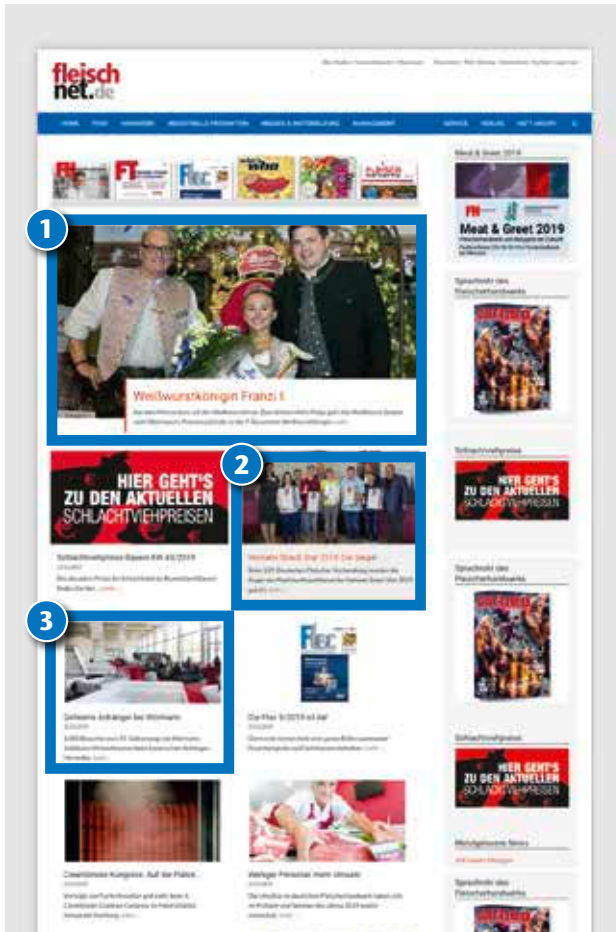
fleisch
net.de

HOME | FLEISCH | HANDWERK | INDUSTRIELLE PRODUKTION | HANDEL & VERTRIEB | MANAGEMENT | SERVICE | VERLAG | NET GROUP

FH | FT | FLEC | Wurst

Meat & Greet 2019

FH
Meat & Greet 2019

1

Weißwurstkönigin Franzi I.

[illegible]

2

HIER GEHT'S ZU DEN AKTUELLEN SCHLACHTVIEHPREISEN

Schlachtviehpreise Bayern KW 40/2019

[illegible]

Metzger Brezl-Star 2019: Die Sieger

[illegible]

3

Gelesene Anfänger bei Wiesmann

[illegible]

FLEC

Die Flec 5/2019 ist da!

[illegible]

Sprachrohr des Fleischerhandwerks

Schlachtviehpreise

HIER GEHT'S ZU DEN AKTUELLEN SCHLACHTVIEHPREISEN

Sprachrohr des Fleischerhandwerks

Schlachtviehpreise

HIER GEHT'S ZU DEN AKTUELLEN SCHLACHTVIEHPREISEN

Meistgelesene News

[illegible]

Sprachrohr des Fleischerhandwerks

Cawentzmann Kongress: Auf der Plattform...

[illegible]

Weniger Personal, mehr Umsatz

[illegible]